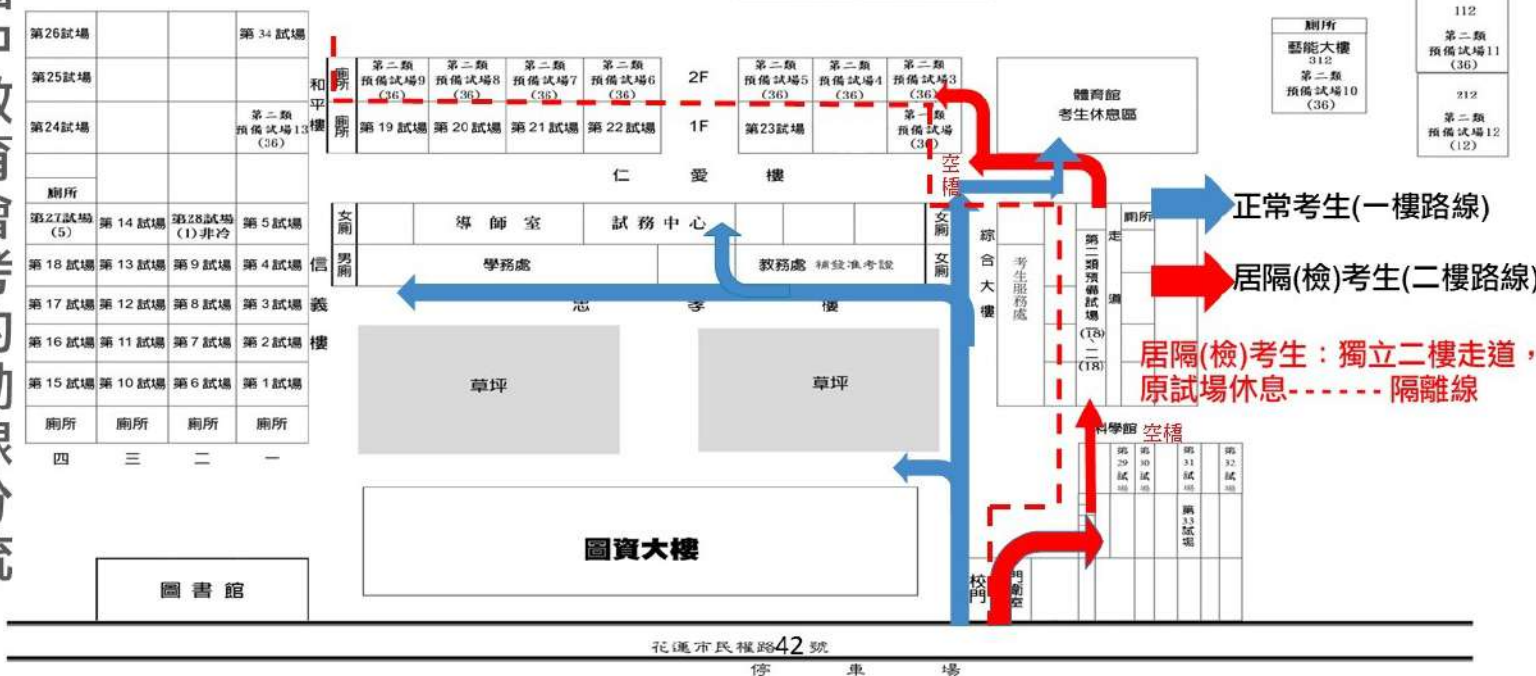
第26試場
第 34 試場
第25試場
第24試場
第二類 預備試場13 (36)
廁所
第27試場 (5)
第 14 試場
第28試場 (1)非冷
第 5試場
第 18 試場
第 13 試場
第 9試場
第 4試場
第 17 試場
第 12 試場
第 8試場
第 3試場
第 16 試場
第 11 試場
第 7試場
第 2試場
第 15 試場
第 10 試場
第 6試場
第 1試場
廁所
廁所
廁所
廁所
四
三
二
一

和平樓
廁所
第二類 預備試場9 (36)
第二類 預備試場8 (36)
第二類 預備試場7 (36)
第二類 預備試場6 (36)
2F
第二類 預備試場5 (36)
第二類 預備試場4 (36)
第二類 預備試場3 (36)
廁所
第 19 試場
第 20 試場
第 21 試場
第 22 試場
1F
第23試場
第一類 預備試場 (36)
空橋
仁 愛 樓
體育館 考生休息區

廁所
藝能大樓 312 第二類 預備試場10 (36)
112 第二類 預備試場11 (36)
212 第二類 預備試場12 (12)

信義樓
女廁
男廁
導 師 室
試 務 中 心
學務處
教務處 補發准考證
女廁
女廁
忠 孝 樓
綜合大樓
考生服務處
第二類預備試場 (18) 二 (18)
廁所
走廊

正常考生(一樓路線)
居隔(檢)考生(二樓路線)
居隔(檢)考生：獨立二樓走道，原試場休息------ 隔離線

草坪
草坪
科學館 空橋
第29試場
第30試場
第31試場
第32試場
第33試場
圖資大樓
圖 書 館
校門
門衛室
花蓮市民權路42號
停 車 場